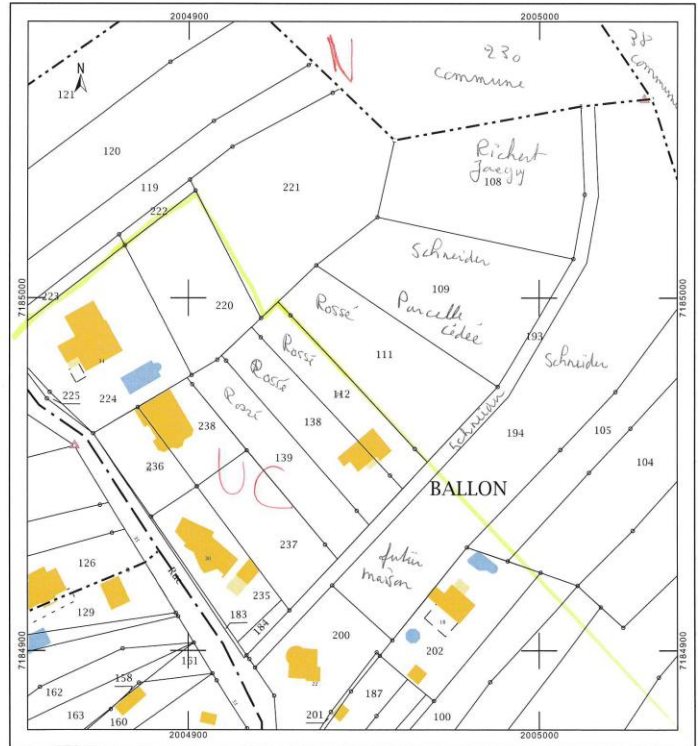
2004900
2005000
N
121
N
230
commune
321
commune
120
Richert
Jocegu
108
119
221
222
Schneider
7185000
223
220
109
Rossé
Parcelle
cédée
193
Rossé
111
Schneider
Rossé
142
225
224
238
Rossé
138
Schneider
194
105
104
236
139
UC
BALLON
237
126
futur
maison
129
235
183
184
200
7184900
151
202
158
162
187
163
160
201
100
2004900
2005000